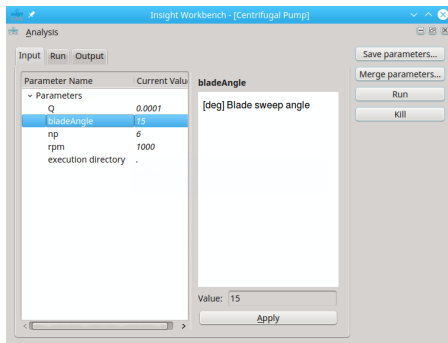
Insight Workbench - [Centrifugal Pump]

Analysis

Input Run Output

| Parameter Name | Current Valu |
|---|---|
| Parameters | |
| Q | 0.0001 |
| bladeAngle | 15 |
| np | 6 |
| rpm | 1000 |
| execution directory | . |

bladeAngle

[deg] Blade sweep angle

Value: 15

Apply

Save parameters...

Merge parameters...

Run

Kill